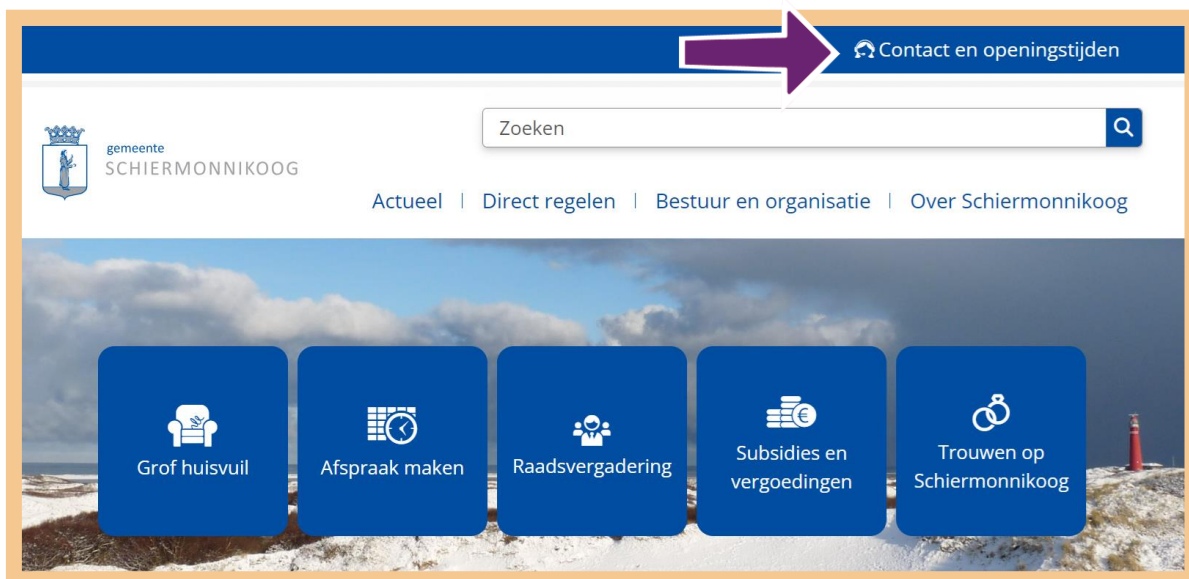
Contact en openingstijden

gemeente
SCHIERMONNIKOOG

Zoeken

Actueel | Direct regelen | Bestuur en organisatie | Over Schiermonnikoog

Grof huisvuil

Afspraak maken

Raadsvergadering

Subsidies en vergoedingen

Trouwen op Schiermonnikoog